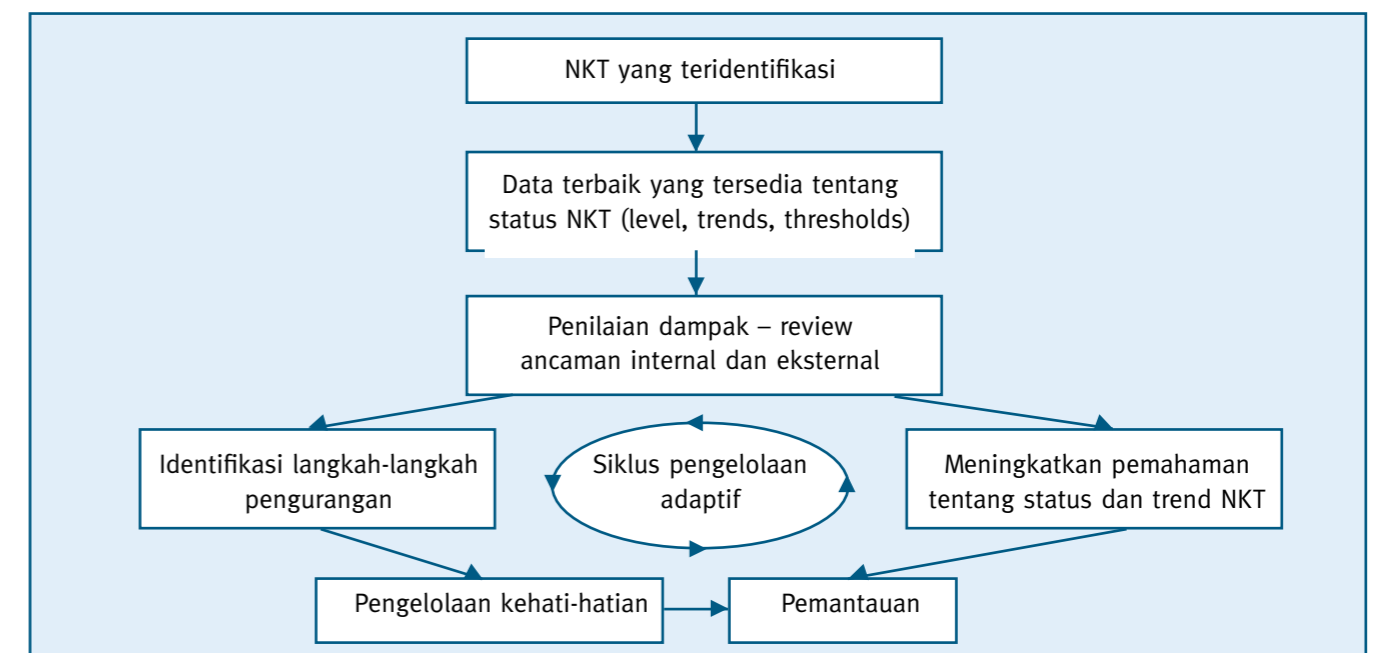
NKT yang teridentifikasi

Data terbaik yang tersedia tentang status NKT (level, trends, thresholds)

Penilaian dampak – review ancaman internal dan eksternal

Identifikasi langkah-langkah pengurangan

Siklus pengelolaan adaptif

Meningkatkan pemahaman tentang status dan trend NKT

Pengelolaan kehati-hatian

Pemantauan